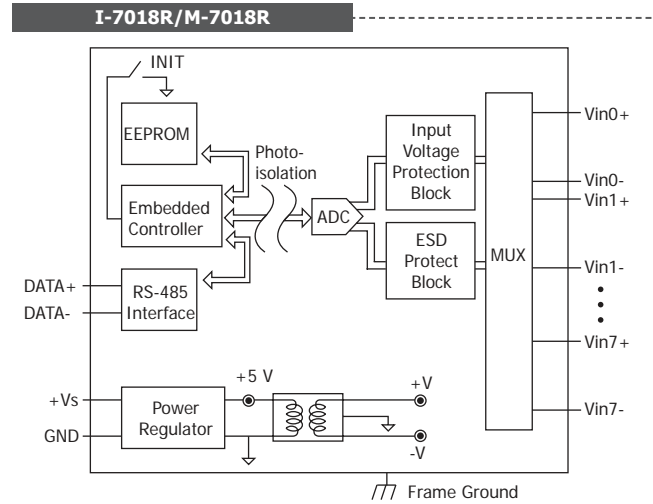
I-7018R/M-7018R

INIT

EEPROM

Photo-isolation

Embedded Controller

ADC

Input Voltage Protection Block

ESD Protect Block

MUX

Vin0+

Vin0-

Vin1+

Vin1-

Vin7+

Vin7-

DATA+

DATA-

RS-485 Interface

+5 V

+V

-V

+Vs

GND

Power Regulator

Frame Ground